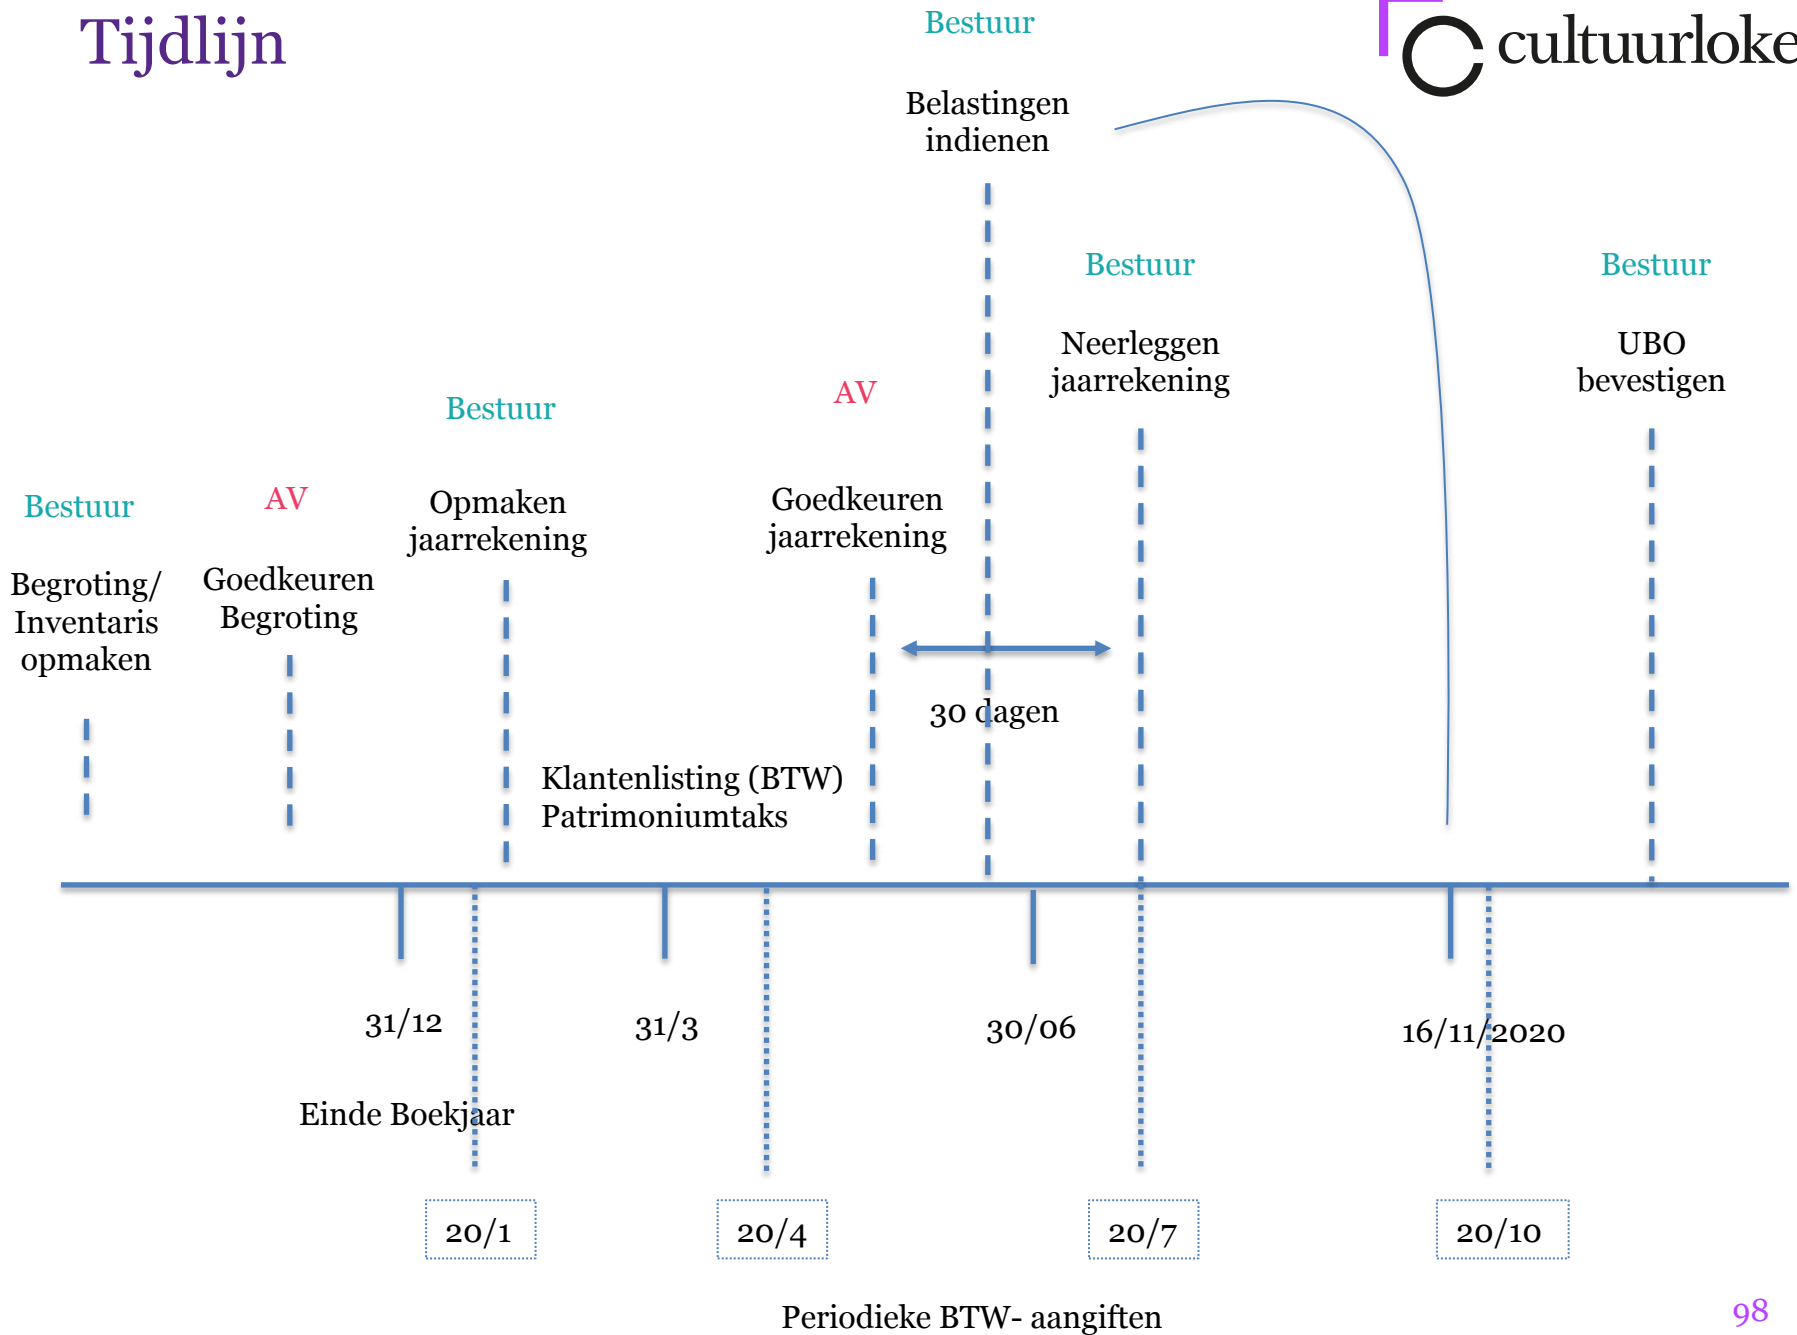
Tijdlijn

cultuurloke

Bestuur

Belastingen indienen

Bestuur

Neerleggen jaarrekening

Bestuur

UBO bevestigen

Bestuur

Begroting/ Inventaris opmaken

AV

Goedkeuren Begroting

Bestuur

Opmaken jaarrekening

AV

Goedkeuren jaarrekening

30 dagen

Klantenlisting (BTW)
Patrimoniumtaks

31/12

Einde Boekjaar

31/3

30/06

16/11/2020

20/1

20/4

20/7

20/10

Periodieke BTW- aangiften

98